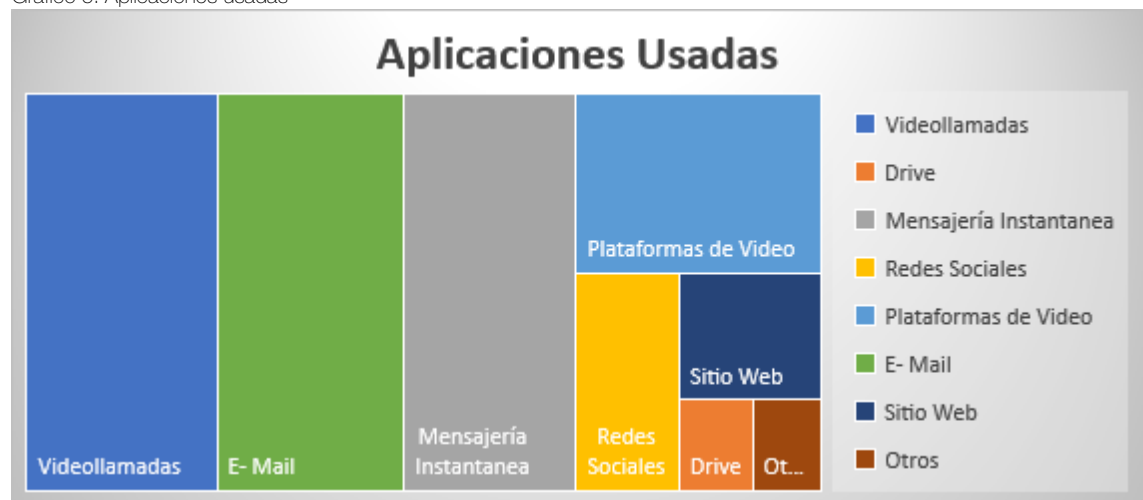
Aplicaciones Usadas

Videollamadas
E- Mail
Mensajería Instantanea
Plataformas de Video
Redes Sociales
Sitio Web
Drive
Ot...

Videollamadas
Drive
Mensajería Instantanea
Redes Sociales
Plataformas de Video
E- Mail
Sitio Web
Otros